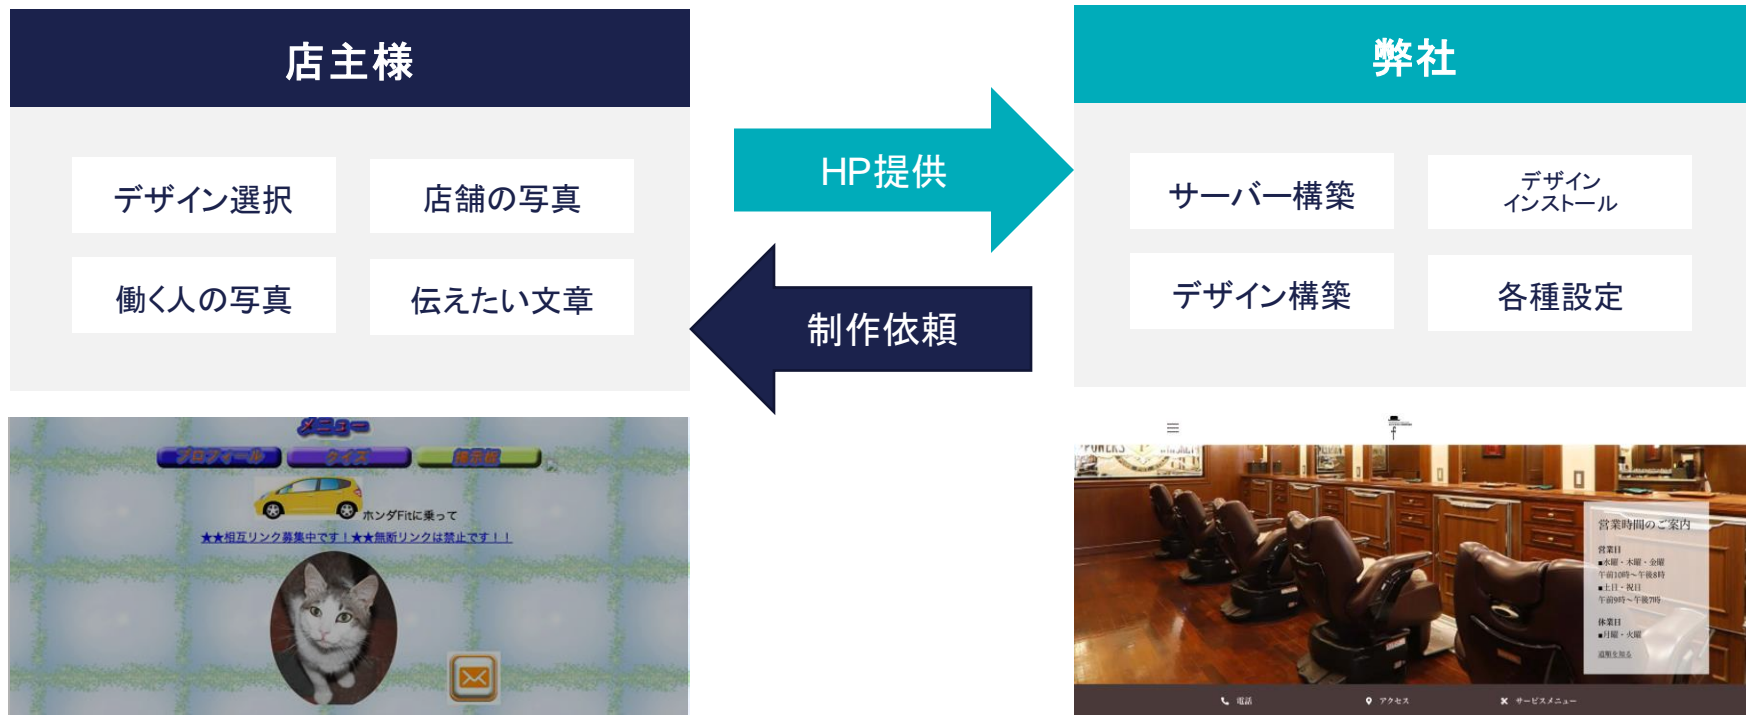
店主様

デザイン選択
店舗の写真
働く人の写真
伝えたい文章

HP提供

制作依頼

弊社

サーバー構築
デザイン
インストール
デザイン構築
各種設定

メニュー
プロフィール
クイズ
掲示板
ホンダFitに乗って
★★相互リンク募集中です！★★無断リンクは禁止です！！

営業時間のご案内
営業日
■水曜・木曜・金曜
午前10時～午後8時
■土日・祝日
午前9時～午後7時
休業日
■月曜・火曜
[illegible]

電話
アクセス
サービスメニュー